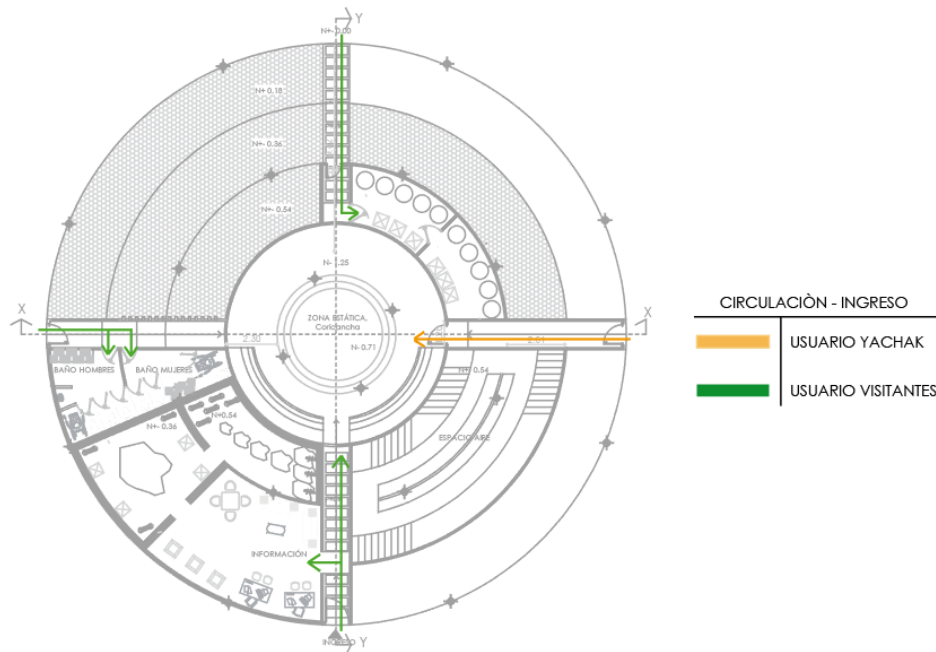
Y
N+- 0.00
N+- 0.18
N+- 0.36
N+- 0.54
N- 1.25
ZONA ESTÁTICA
Coricancha
N- 0.71
X
X
2.30
2.51
BAÑO HOMBRES
BAÑO MUJERES
N+0.54
N+- 0.36
N+- 0.54
ESPACIO AIRE
INFORMACIÓN
INGRESO
Y

CIRCULACIÒN - INGRESO
USUARIO YACHAK
USUARIO VISITANTES